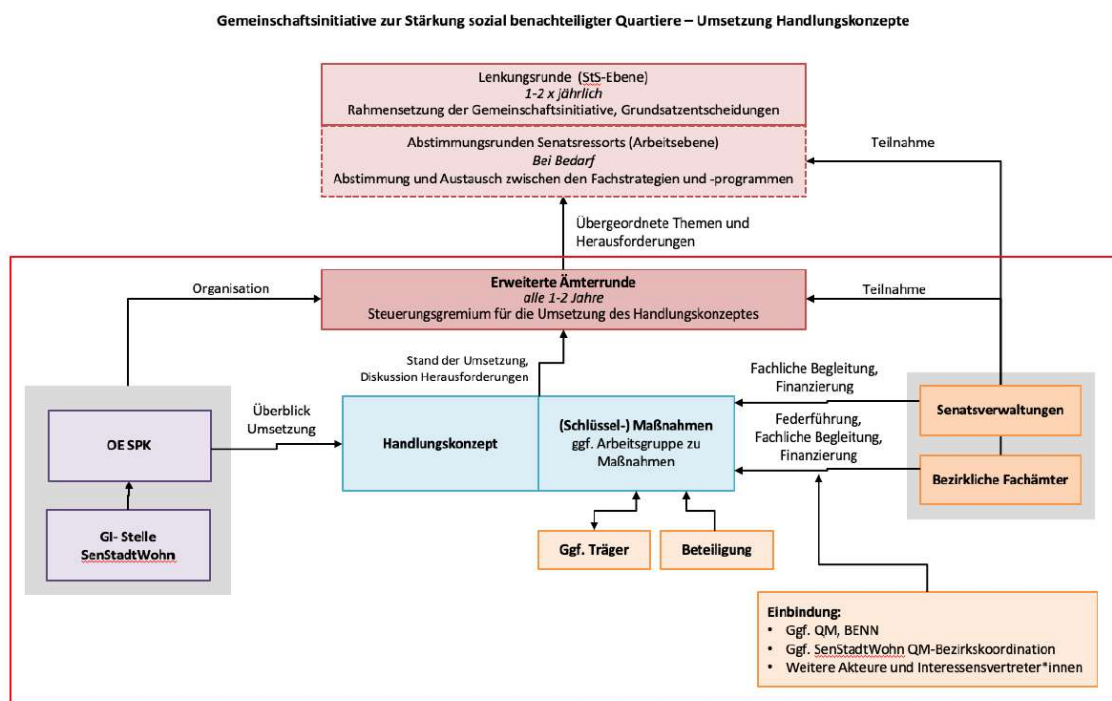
Gemeinschaftsinitiative zur Stärkung sozial benachteiligter Quartiere – Umsetzung Handlungskonzepte

Lenkungsrunde (StS-Ebene)
1-2 x jährlich
Rahmensetzung der Gemeinschaftsinitiative, Grundsatzentscheidungen

Abstimmungsrunden Senatsressorts (Arbeitsebene)
Bei Bedarf
Abstimmung und Austausch zwischen den Fachstrategien und -programmen

Teilnahme

Übergeordnete Themen und Herausforderungen

Organisation

Erweiterte Ämterrunde
alle 1-2 Jahre
Steuerungsgremium für die Umsetzung des Handlungskonzeptes

Teilnahme

Stand der Umsetzung, Diskussion Herausforderungen

Fachliche Begleitung, Finanzierung

OE SPK

Überblick Umsetzung

Handlungskonzept

(Schlüssel-) Maßnahmen
ggf. Arbeitsgruppe zu Maßnahmen

Senatsverwaltungen

Federführung, Fachliche Begleitung, Finanzierung

Bezirkliche Fachämter

GI- Stelle SenStadtWohn

Ggf. Träger

Beteiligung

Einbindung:
• Ggf. QM, BENN
• Ggf. SenStadtWohn QM-Bezirkskoordination
• Weitere Akteure und Interessensvertreter*innen